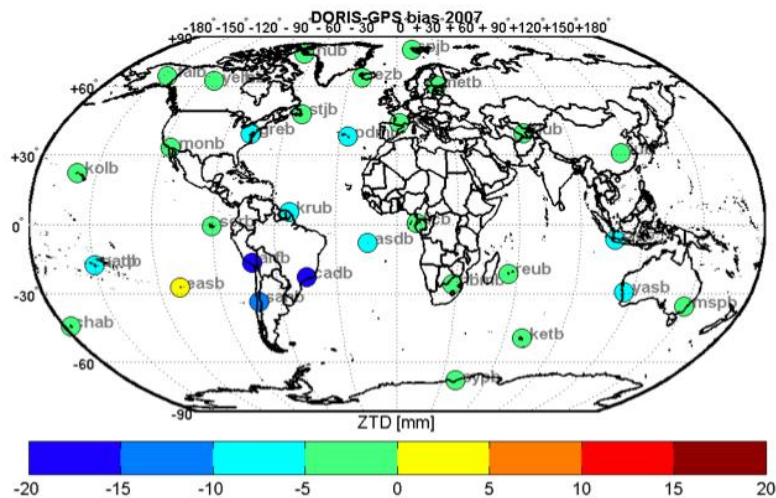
DORIS-GPS bias 2007

-180 -150 -120 - 90 - 60 - 30 0 + 30 + 60 + 90 +120 +150 +180

+90

+60

+30

0

-30

-60

-90

hub spjb
alb yelb ezb metb
stjb
greb
podb
monb
kolb
krub
socb
asdb
papb
arfb
cadb
easb
saob
reub
hbmb
yasb
mspb
chab
ketb
syob

ZTD [mm]

-20 -15 -10 -5 0 5 10 15 20